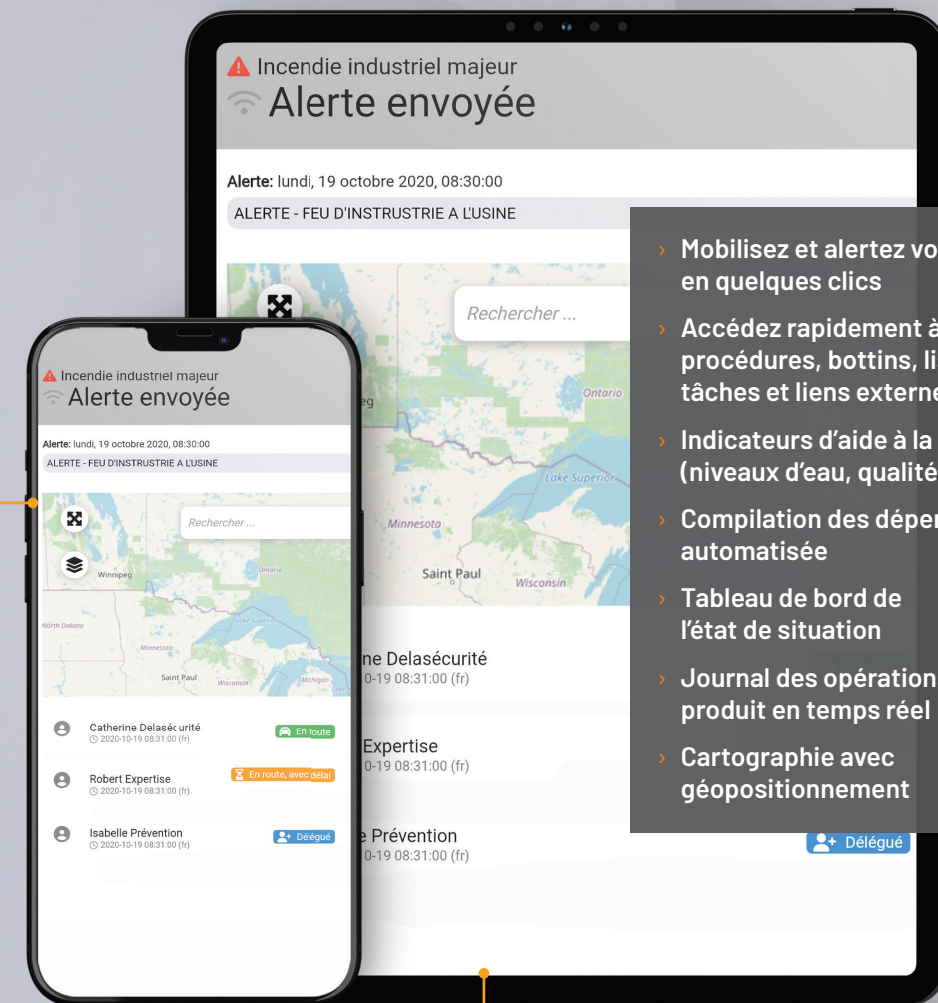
Incendie industriel majeur
Alerte envoyée

Alerte: lundi, 19 octobre 2020, 08:30:00
ALERTE - FEU D'INSTRUSTRIE A L'USINE

Rechercher ...

Ontario
eg
Lake Superior
Minnesota
Saint Paul
Wisconsin

ne Delasécurité
0-19 08:31:00 (fr)

Expertise
0-19 08:31:00 (fr)

e Prévention
0-19 08:31:00 (fr)

Délégué

› Mobilisez et alertez vo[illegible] en quelques clics
› Accédez rapidement à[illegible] procédures, bottins, li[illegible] tâches et liens externe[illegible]
› Indicateurs d'aide à la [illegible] (niveaux d'eau, qualité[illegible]
› Compilation des déper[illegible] automatisée
› Tableau de bord de l'état de situation
› Journal des opération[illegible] produit en temps réel
› Cartographie avec géopositionnement

Incendie industriel majeur
Alerte envoyée

Alerte: lundi, 19 octobre 2020, 08:30:00
ALERTE - FEU D'INSTRUSTRIE A L'USINE

Rechercher ...

Winnipeg
Ontario
North Dakota
Lake Superior
Minnesota
Saint Paul
Wisconsin
Michigan

Catherine Delasécurité
2020-10-19 08:31:00 (fr)
En route

Robert Expertise
2020-10-19 08:31:00 (fr)
En route, avec délai

Isabelle Prévention
2020-10-19 08:31:00 (fr)
Délégué